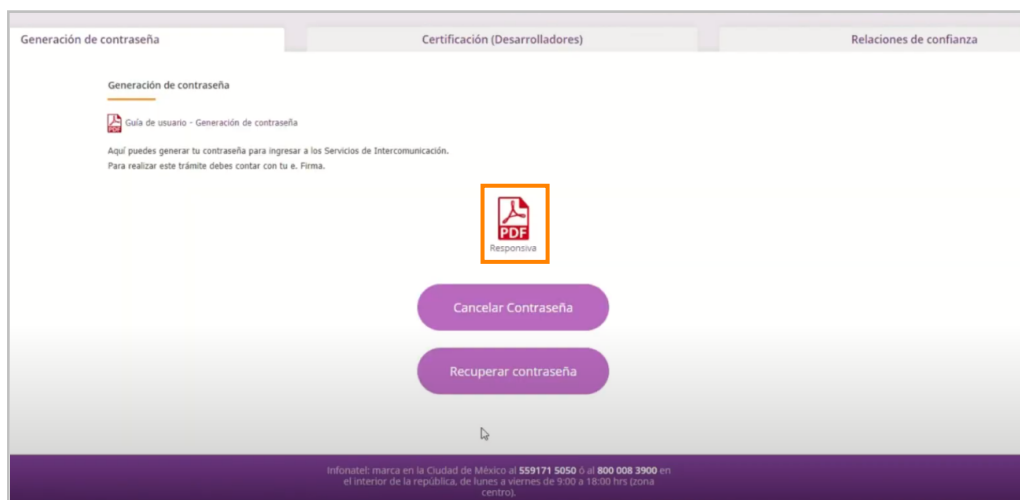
Generación de contraseña

Certificación (Desarrolladores)

Relaciones de confianza

Generación de contraseña

PDF Guía de usuario - Generación de contraseña

Aquí puedes generar tu contraseña para ingresar a los Servicios de Intercomunicación.
Para realizar este trámite debes contar con tu e. Firma.

PDF
Responsiva

Cancelar Contraseña

Recuperar contraseña

Infonatel: marca en la Ciudad de México al 559171 5050 ó al 800 008 3900 en el interior de la república, de lunes a viernes de 9:00 a 18:00 hrs (zona centro).